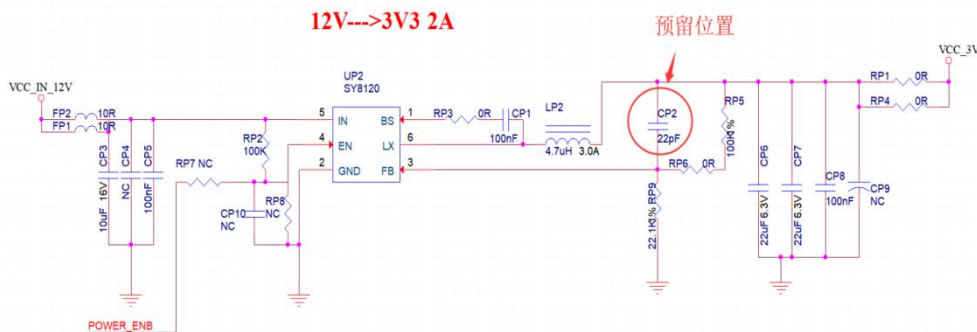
12V--->3V3 2A

预留位置

VCC_IN_12V
FP2 10R
FP1 10R
CP3 10uF 16V
CP4 NC
CP5 100nF
RP7 NC
POWER_ENB
RP2 100K
CP10 NC
RP8 NC
UP2
SY8120
5 IN
4 EN
2 GND
1 BS
6 LX
3 FB
RP3 0R
CP1 100nF
LP2 4.7uH 3.0A
CP2 22pF
RP5 100K1%
RP6 0R
RP9 22.1K1%
CP6 22uF 6.3V
CP7 22uF 6.3V
CP8 100nF
CP9 NC
RP1 0R
RP4 0R
VCC_3V